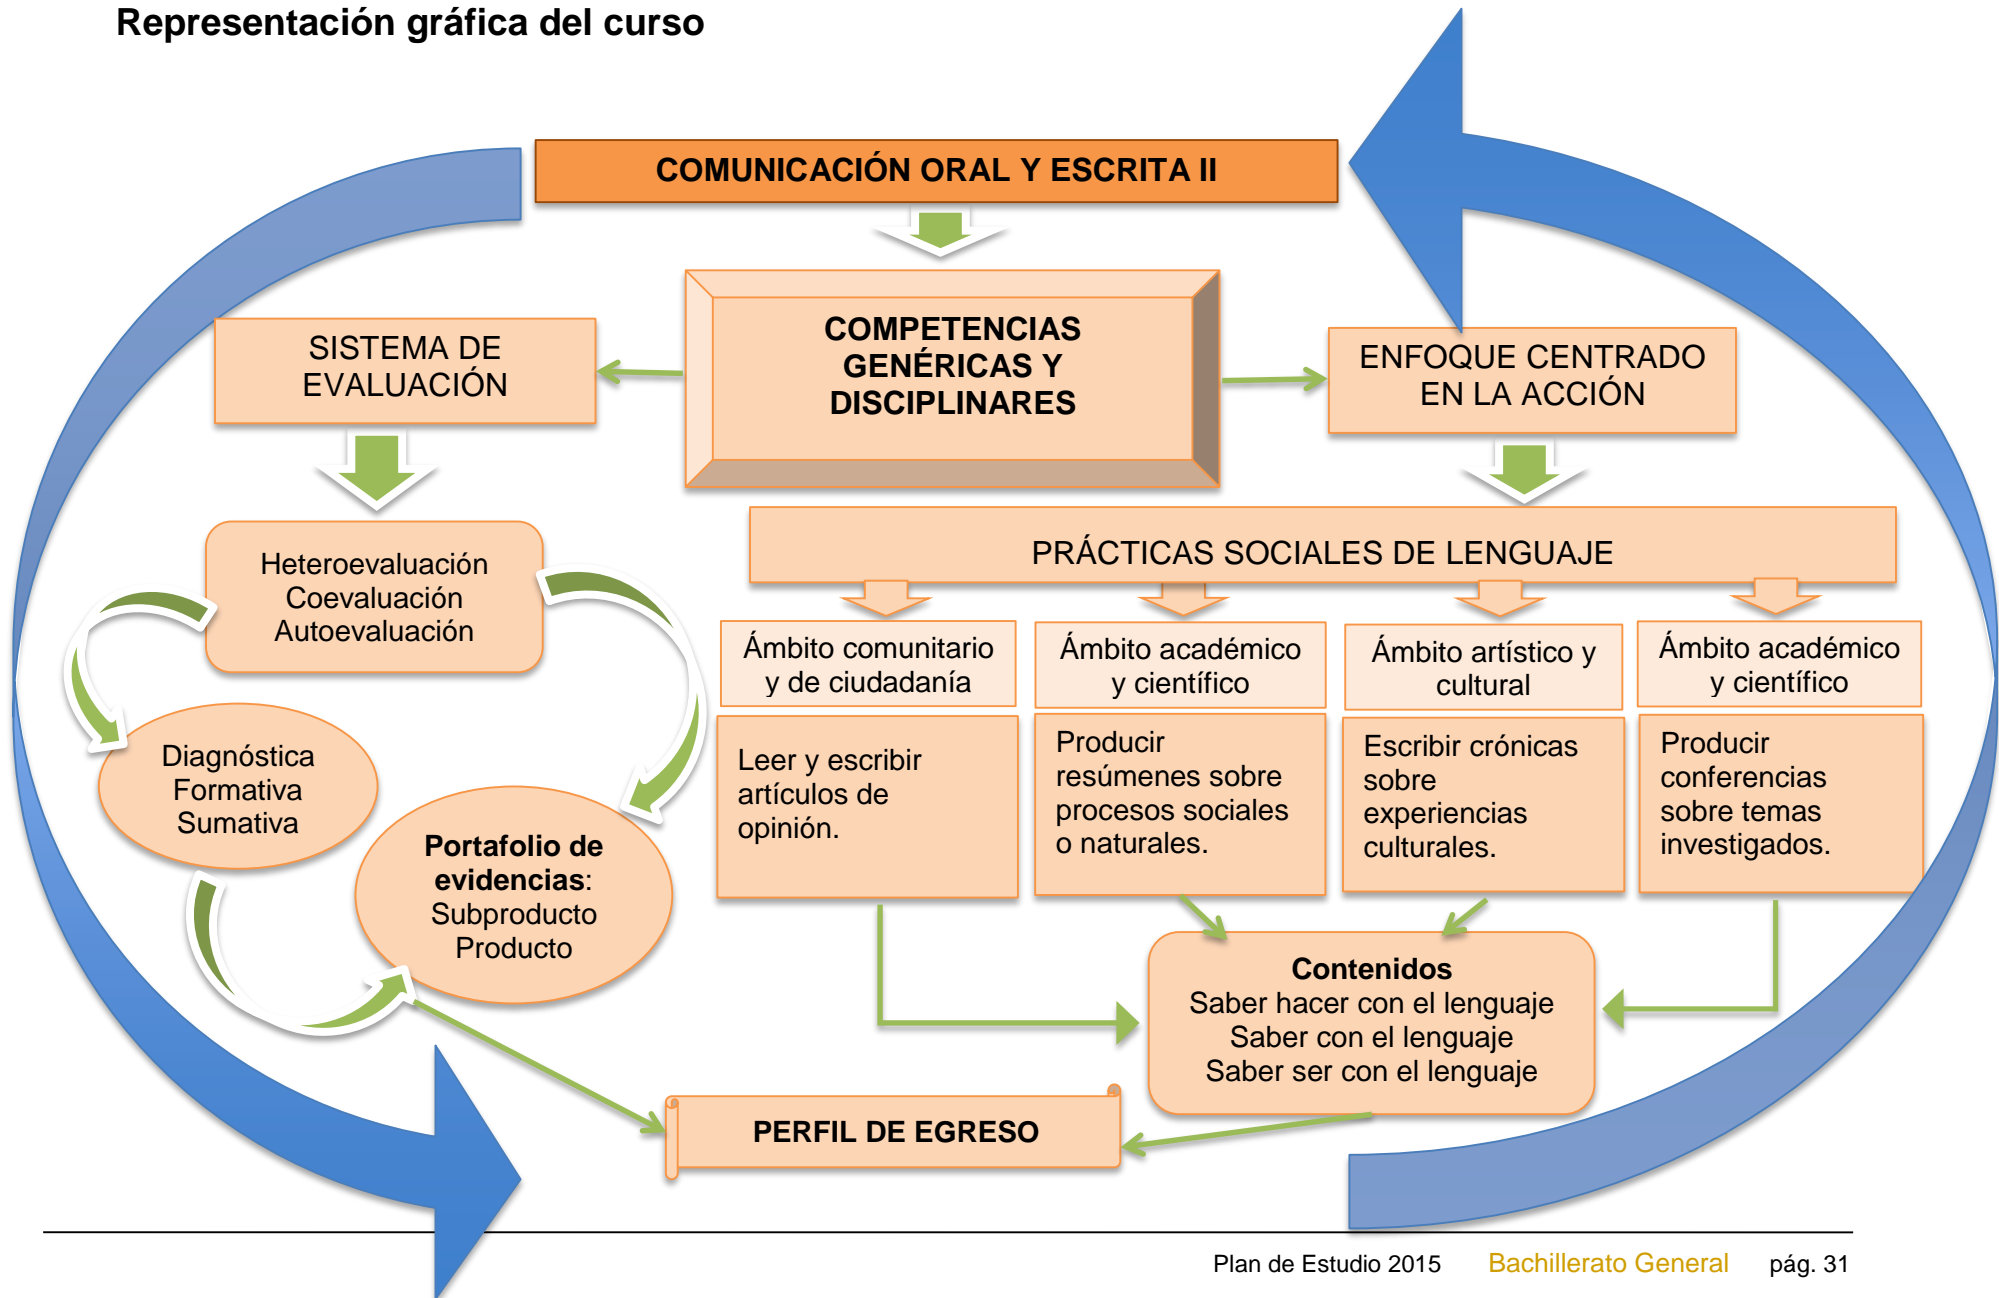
Representación gráfica del curso

COMUNICACIÓN ORAL Y ESCRITA II

COMPETENCIAS GENÉRICAS Y DISCIPLINARES

SISTEMA DE EVALUACIÓN

ENFOQUE CENTRADO EN LA ACCIÓN

Heteroevaluación
Coevaluación
Autoevaluación

PRÁCTICAS SOCIALES DE LENGUAJE

Ámbito comunitario y de ciudadanía

Ámbito académico y científico

Ámbito artístico y cultural

Ámbito académico y científico

Leer y escribir artículos de opinión.

Producir resúmenes sobre procesos sociales o naturales.

Escribir crónicas sobre experiencias culturales.

Producir conferencias sobre temas investigados.

Diagnóstica
Formativa
Sumativa

**Portafolio de evidencias**:
Subproducto
Producto

**Contenidos**
Saber hacer con el lenguaje
Saber con el lenguaje
Saber ser con el lenguaje

PERFIL DE EGRESO

Plan de Estudio 2015 Bachillerato General pág. 31